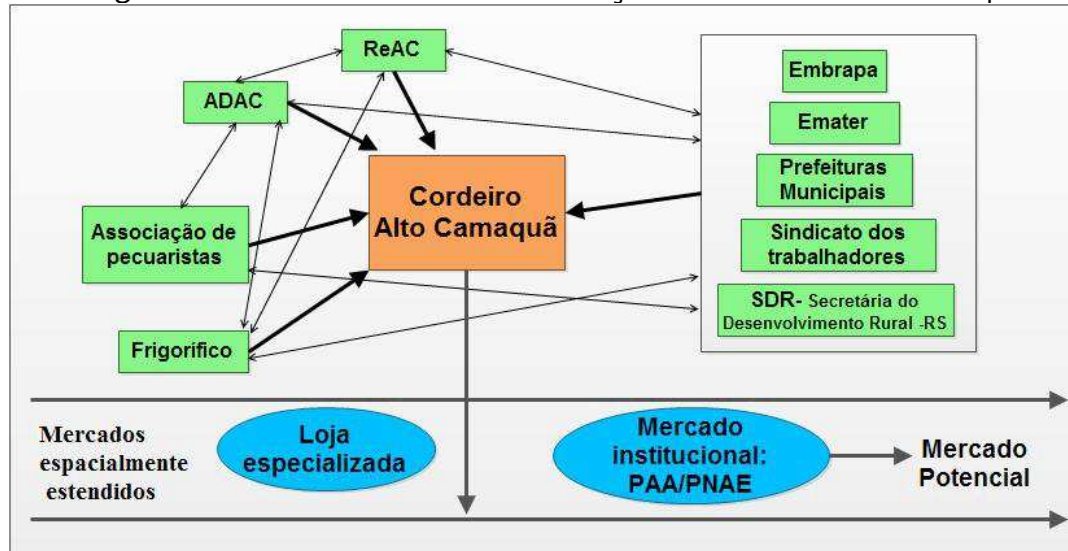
ReAC

ADAC

Associação de pecuaristas

Frigorífico

Cordeiro Alto Camaquã

Embrapa

Emater

Prefeituras Municipais

Sindicato dos trabalhadores

SDR- Secretária do Desenvolvimento Rural -RS

Mercados espacialmente estendidos

Loja especializada

Mercado institucional: PAA/PNAE

Mercado Potencial